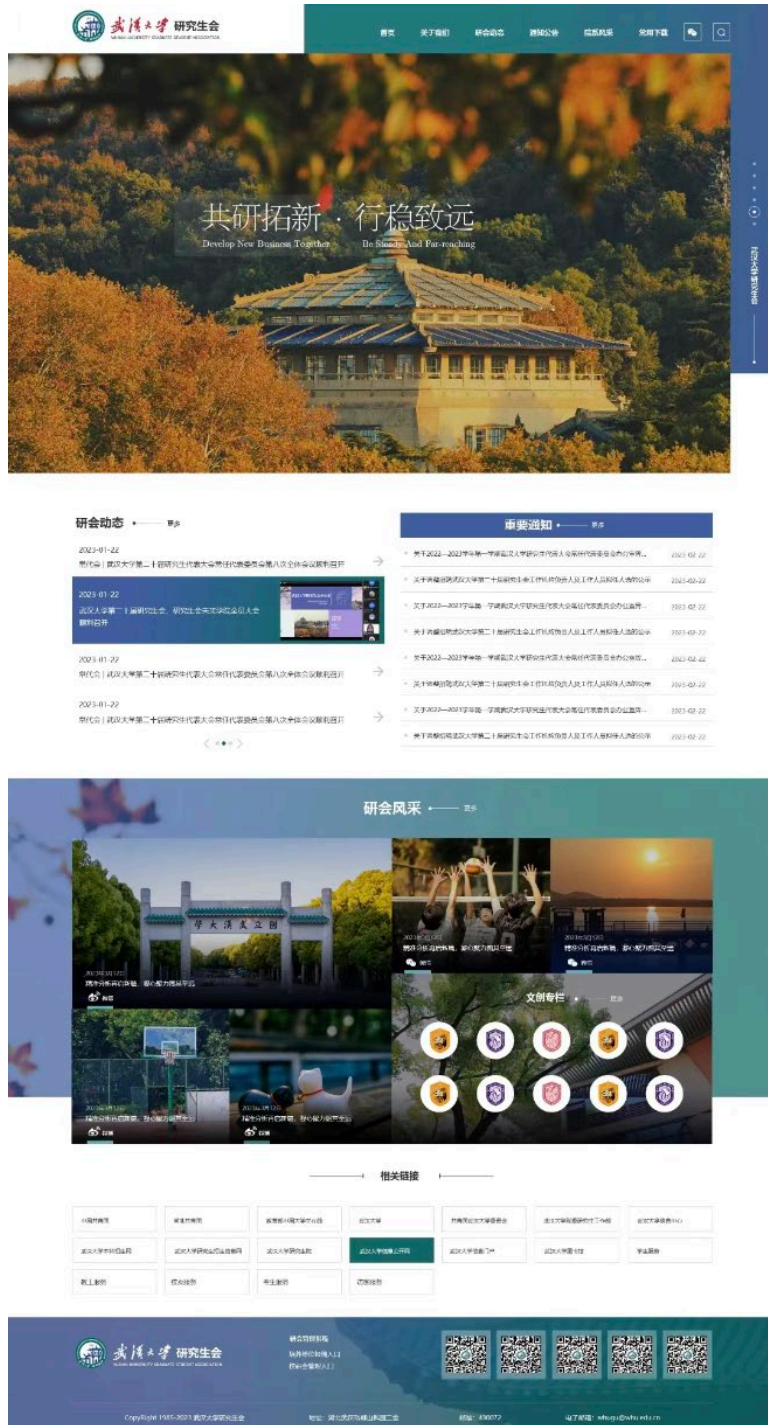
武汉大学 研究生会
WUHAN UNIVERSITY GRADUATE STUDENT ASSOCIATION

首页 关于我们 研会动态 通知公告 院系风采 常用下载

共研拓新 · 行稳致远
Develop New Business Together Be Steady And Far-reaching

武汉大学研究生会

研会动态 更多

2023-01-22
研代会 | 武汉大学第二十届研究生代表大会常任代表委员会第八次全体会议顺利召开

2023-01-22
武汉大学第二十届研究生会、研究生会实体组织全员大会顺利召开

2023-01-22
研代会 | 武汉大学第二十届研究生代表大会常任代表委员会第八次全体会议顺利召开

2023-01-22
研代会 | 武汉大学第二十届研究生代表大会常任代表委员会第八次全体会议顺利召开

重要通知 更多

关于2022—2023学年第一学期武汉大学研究生代表大会常任代表委员会办公室… 2023-02-22
关于拟推荐武汉大学第二十届研究生会工作机构负责人及工作人员拟任人选的公示 2023-02-22
关于2022—2023学年第一学期武汉大学研究生代表大会常任代表委员会办公室… 2023-02-22
关于拟推荐武汉大学第二十届研究生会工作机构负责人及工作人员拟任人选的公示 2023-02-22
关于2022—2023学年第一学期武汉大学研究生代表大会常任代表委员会办公室… 2023-02-22
关于拟推荐武汉大学第二十届研究生会工作机构负责人及工作人员拟任人选的公示 2023-02-22
关于2022—2023学年第一学期武汉大学研究生代表大会常任代表委员会办公室… 2023-02-22
关于拟推荐武汉大学第二十届研究生会工作机构负责人及工作人员拟任人选的公示 2023-02-22

研会风采 更多

国立武汉大学

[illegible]

文创专栏 更多

相关链接

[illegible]

武汉大学 研究生会
WUHAN UNIVERSITY GRADUATE STUDENT ASSOCIATION

CopyRight 1985-2023 武汉大学研究生会 地址：湖北省武汉市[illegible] 邮编：430072 电子邮箱：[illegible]@whu.edu.cn